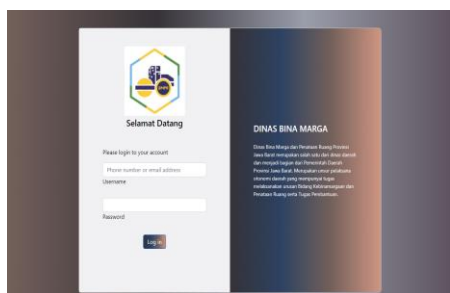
Selamat Datang

Please login to your account

Phone number or email address

Username

Password

Log in

DINAS BINA MARGA

Dinas Bina Marga dan Penataan Ruang Provinsi Jawa Barat merupakan salah satu dari dinas daerah dan menjadi bagian dari Pemerintah Daerah Provinsi Jawa Barat. Merupakan unsur pelaksana otonomi daerah yang mempunyai tugas melaksanakan urusan Bidang Kebinamargaan dan Penataan Ruang serta Tugas Pembantuan.